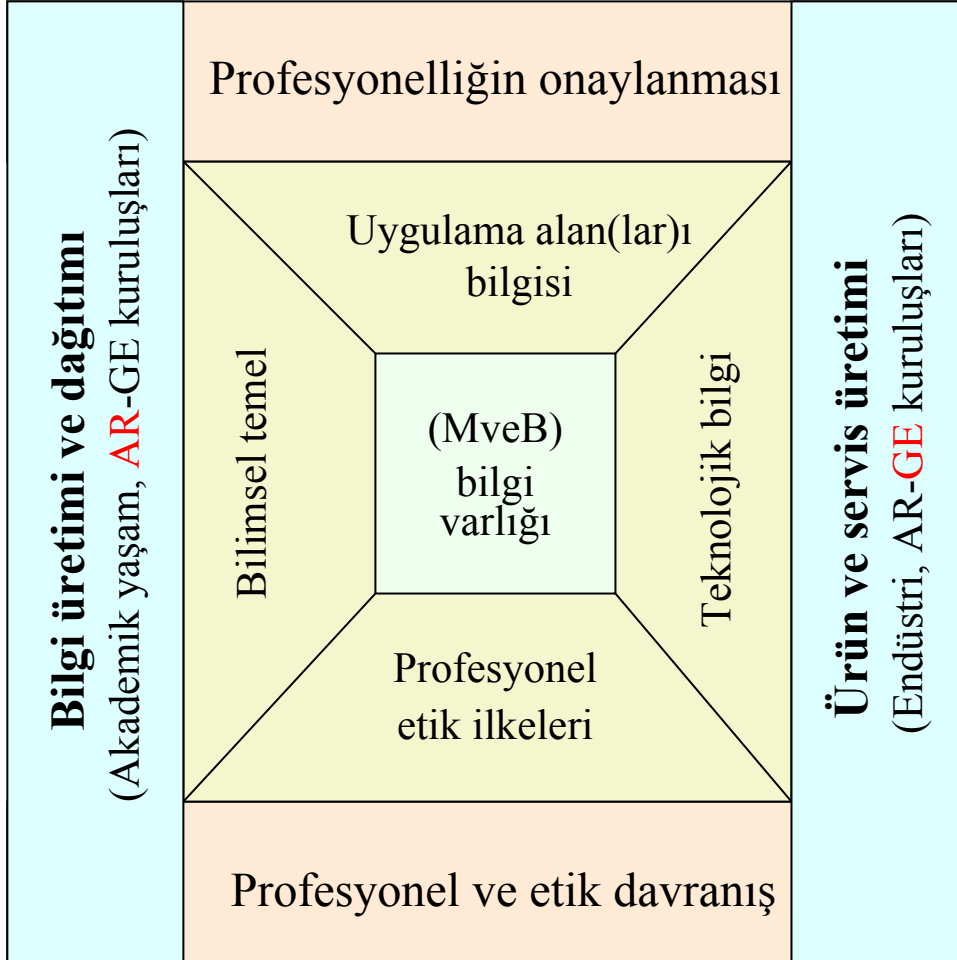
Bilgi üretimi ve dağıtımı
(Akademik yaşam, AR-GE kuruluşları)

Profesyonelliğin onaylanması

Uygulama alan(lar)ı bilgisi

Bilimsel temel

(MveB) bilgi varlığı

Teknolojik bilgi

Profesyonel etik ilkeleri

Profesyonel ve etik davranış

Ürün ve servis üretimi
(Endüstri, AR-GE kuruluşları)